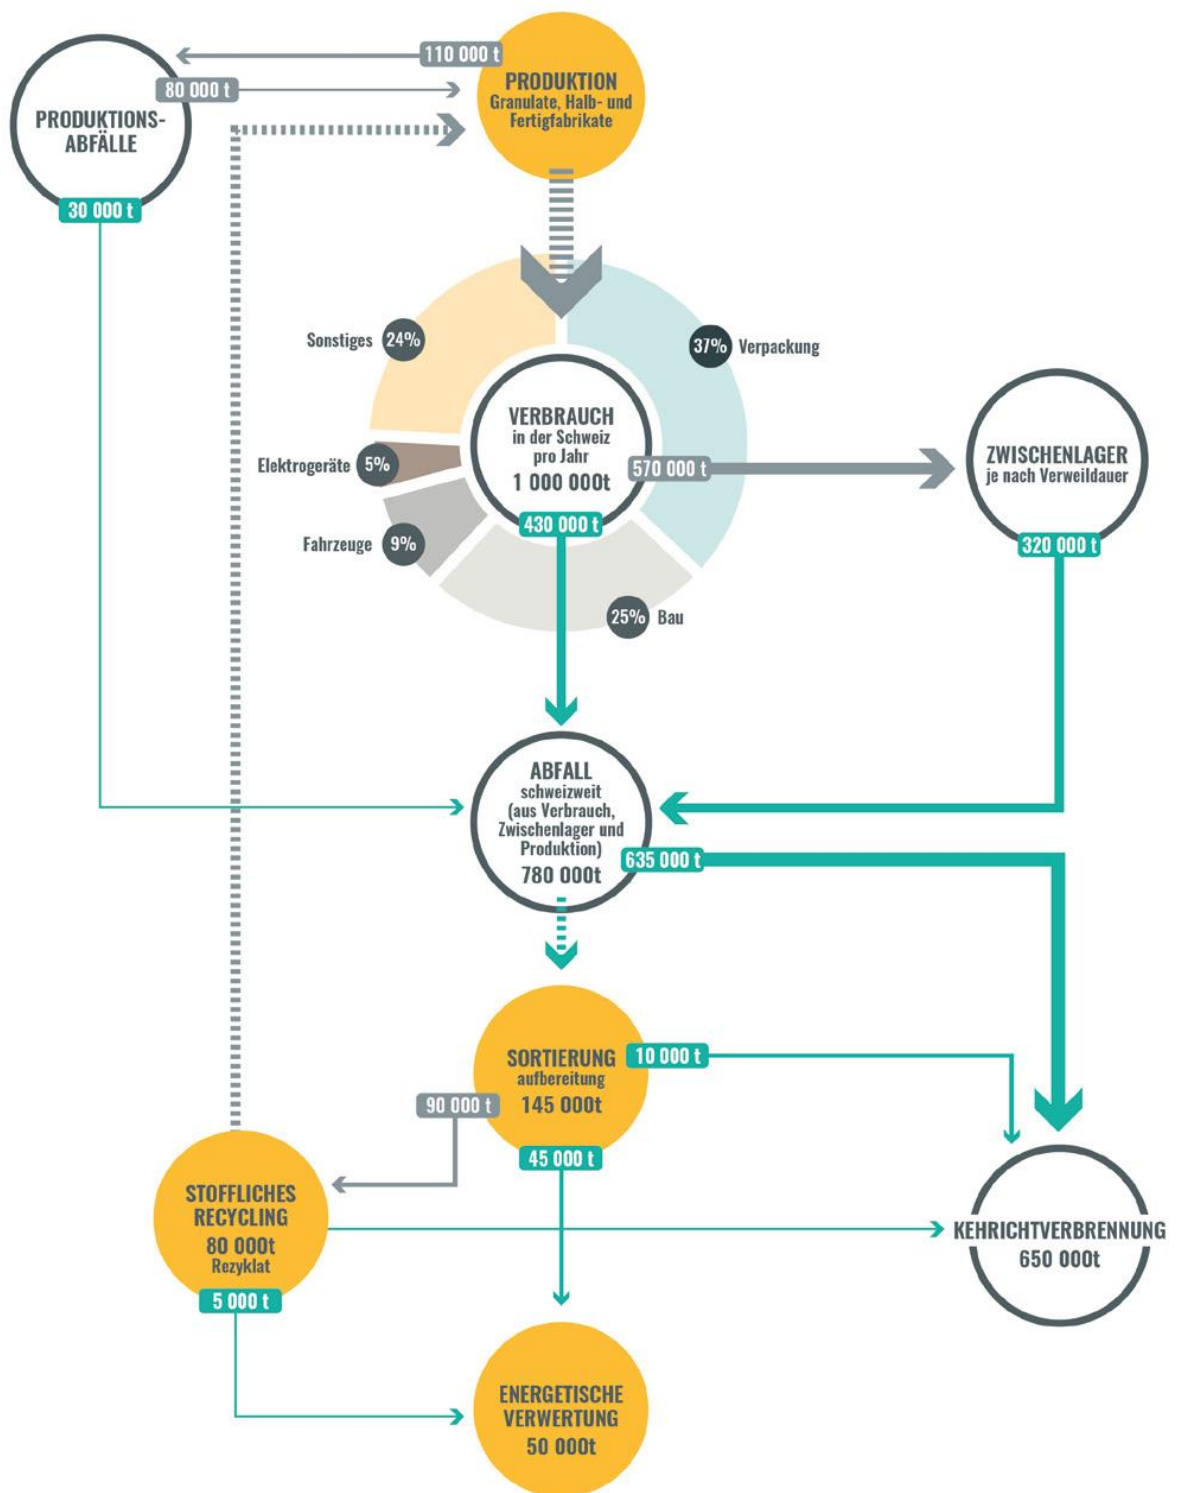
110 000 t

80 000 t

PRODUKTIONS-ABFÄLLE

30 000 t

PRODUKTION
Granulate, Halb- und Fertigfabrikate

Sonstiges 24%

37% Verpackung

VERBRAUCH
in der Schweiz
pro Jahr
1 000 000t

Elektrogeräte 5%

570 000 t

ZWISCHENLAGER
je nach Verweildauer

Fahrzeuge 9%

430 000 t

320 000 t

25% Bau

ABFALL
schweizweit
(aus Verbrauch, Zwischenlager und Produktion)
780 000t

635 000 t

SORTIERUNG
aufbereitung
145 000t

10 000 t

90 000 t

45 000 t

STOFFLICHES RECYCLING
80 000t
Rezyklat

5 000 t

KEHRICHTVERBRENNUNG
650 000t

ENERGETISCHE VERWERTUNG
50 000t